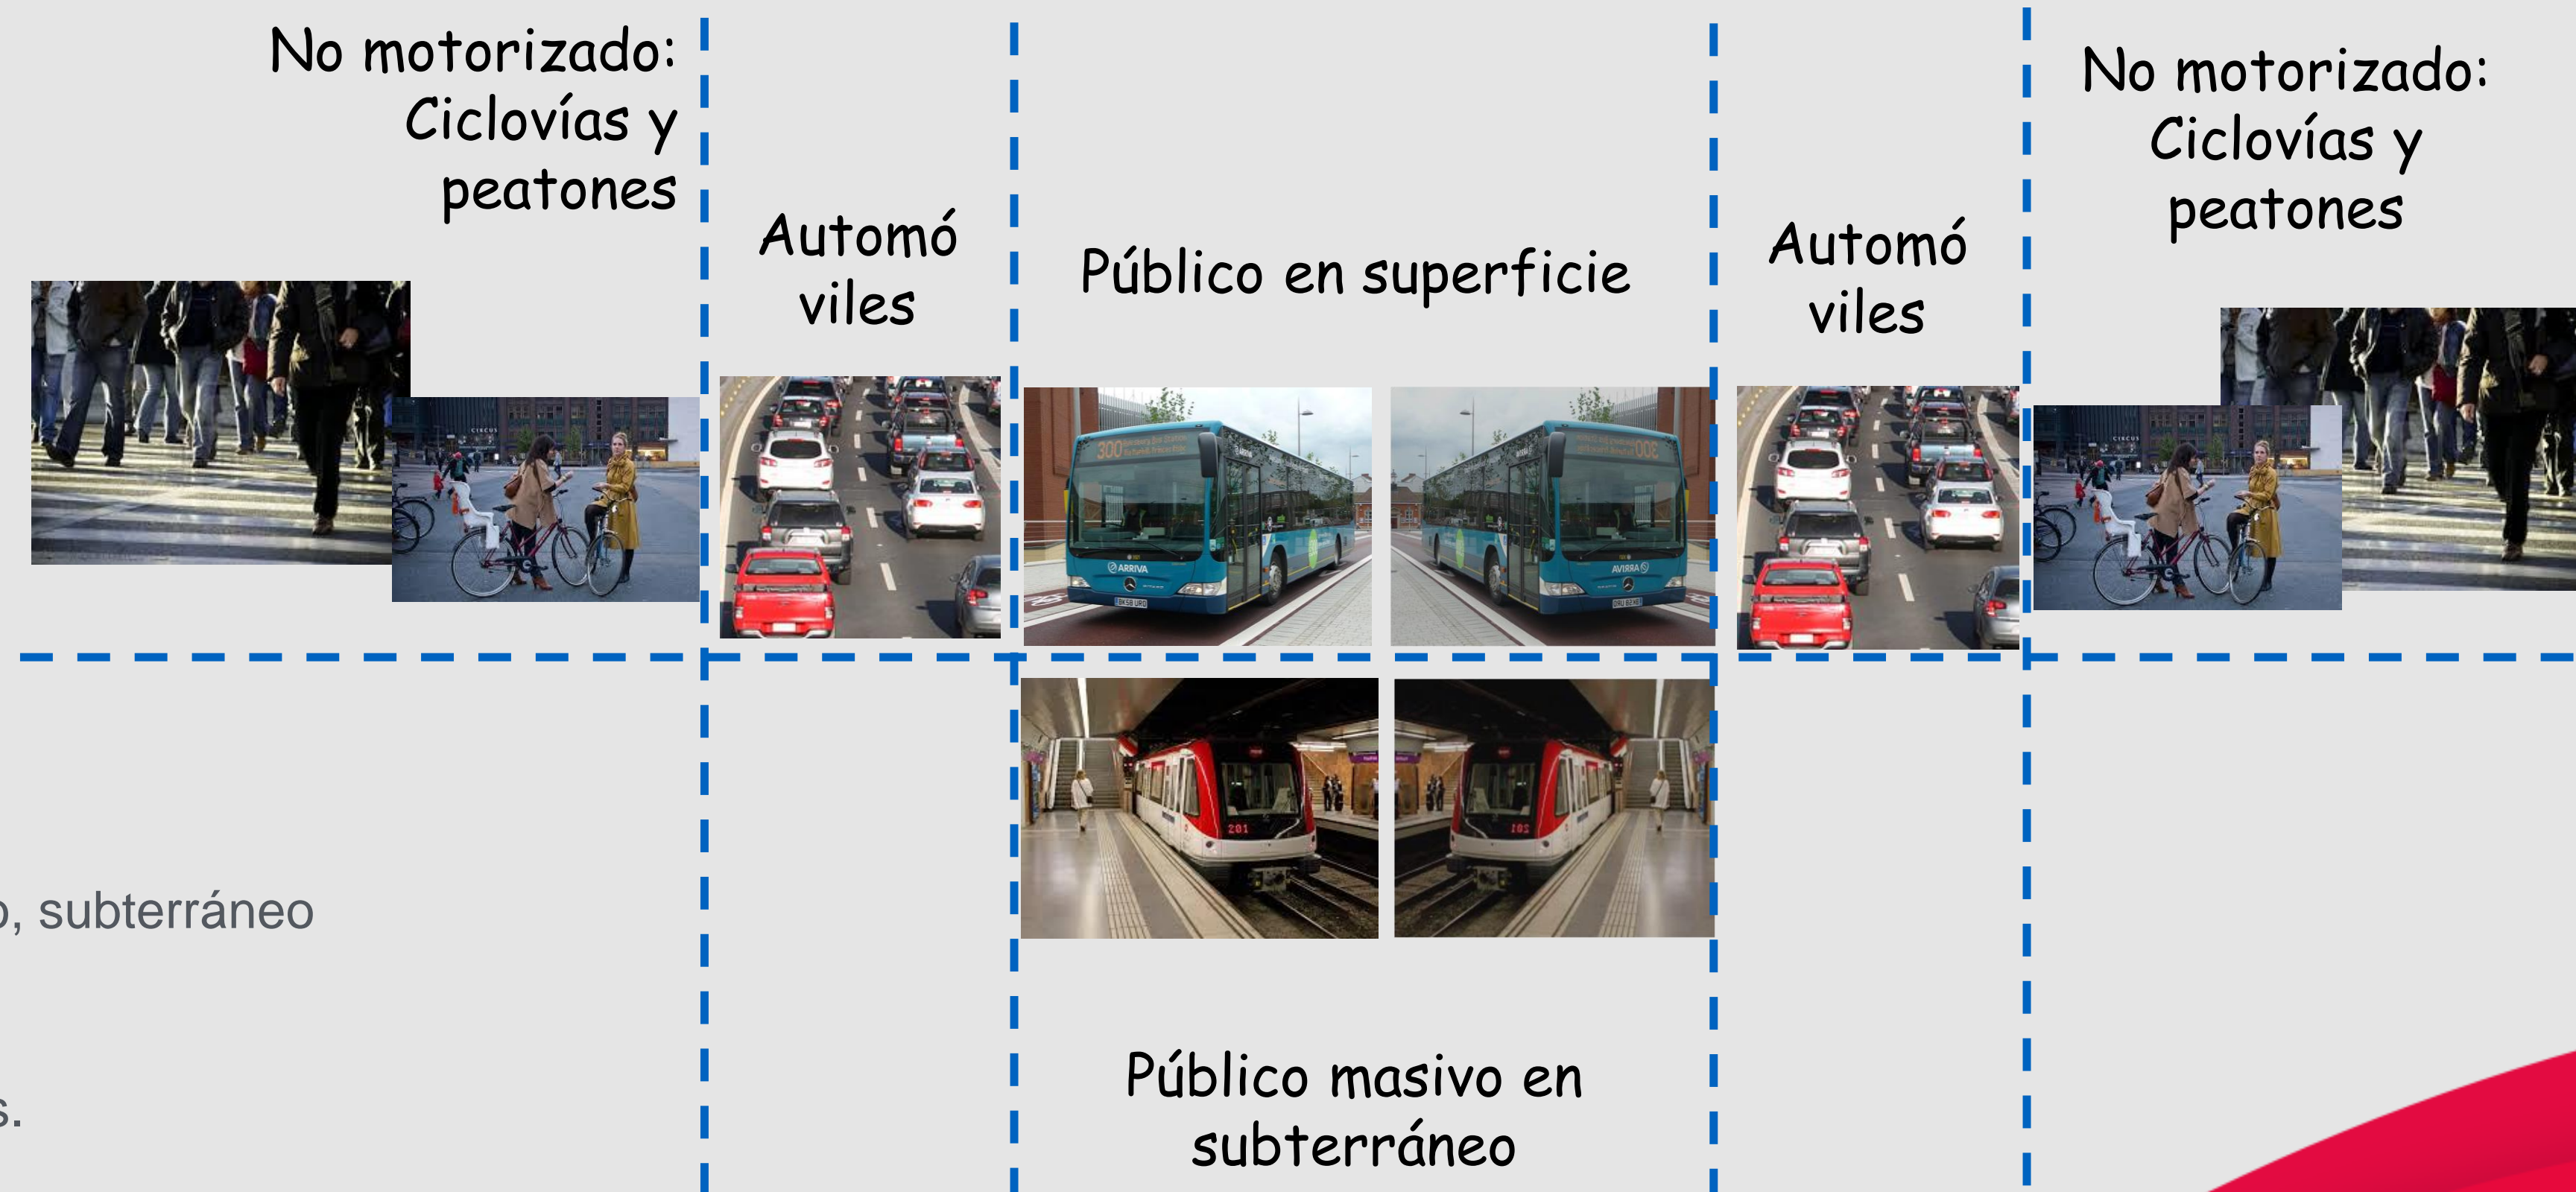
No motorizado: Ciclovías y peatones

Automó viles

Público en superficie

Automó viles

No motorizado: Ciclovías y peatones

CIRCUS

300

ARRIVA

ARRIVA

300

CIRCUS

201

102

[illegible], subterráneo

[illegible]s.

Público masivo en subterráneo